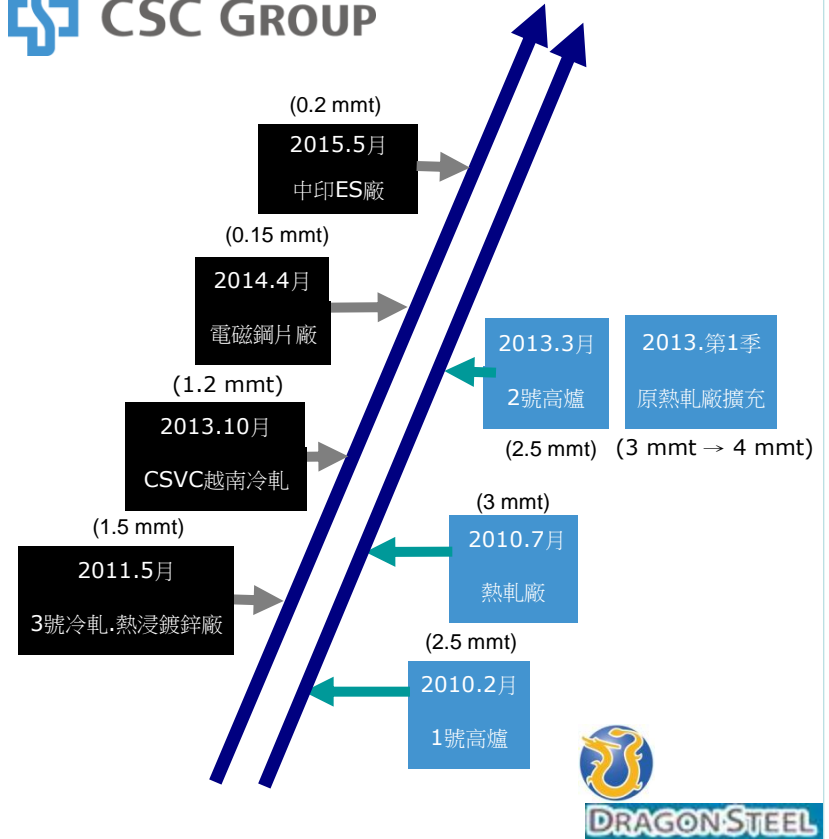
CSC GROUP

(0.2 mmt)
2015.5月
中印ES廠

(0.15 mmt)
2014.4月
電磁鋼片廠

(1.2 mmt)
2013.10月
CSVC越南冷軋

(1.5 mmt)
2011.5月
3號冷軋.熱浸鍍鋅廠

2013.3月
2號高爐
(2.5 mmt)

2013.第1季
原熱軋廠擴充
(3 mmt → 4 mmt)

(3 mmt)
2010.7月
熱軋廠

(2.5 mmt)
2010.2月
1號高爐

DRAGON STEEL